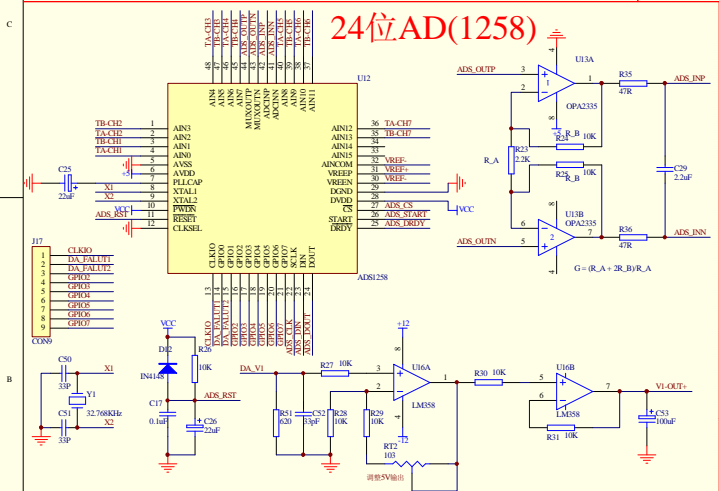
24位AD(1258)

C

B

TA-CH3
TB-CH3
TA-CH4
TB-CH4
ADS_OUTP
ADS_OUTN
ADS_INP
ADS_INN
TA-CH5
TB-CH5
TA-CH6
TB-CH6

48 47 46 45 44 43 42 41 40 39 38 37

AIN4
AIN5
AIN6
AIN7
MUXOUTP
MUXOUTN
ADCINP
ADCINN
AIN8
AIN9
AIN10
AIN11

U12

TB-CH2 1 AIN3
TA-CH2 2 AIN2
TB-CH1 3 AIN1
TA-CH1 4 AIN0
5 AVSS
6 AVDD
7 PLLCAP
X1 8 XTAL1
X2 9 XTAL2
VCC 10 PWDN
ADS_RST 11 RESET
12 CLKSEL

AIN12 36 TA-CH7
AIN13 35 TB-CH7
AIN14 34
AIN15 33
AINCOM 32 VREF-
VREFP 31 VREF+
VREEN 30 VREF-
DGND 29
DVDD 28
CS 27 ADS_CS
START 26 ADS_START
DRDY 25 ADS_DRDY

VCC

C25
22uF

CLKIO
GPIO0
GPIO1
GPIO2
GPIO3
GPIO4
GPIO5
GPIO6
GPIO7
SCLK
DIN
DOUT

13 14 15 16 17 18 19 20 21 22 23 24

ADS1258

CLKIO
DA_FALUT1
DA_FALUT2
GPIO2
GPIO3
GPIO4
GPIO5
GPIO6
GPIO7
ADS_CLK
ADS_DIN
ADS_DOUT

J17
1 CLKIO
2 DA_FALUT1
3 DA_FALUT2
4 GPIO2
5 GPIO3
6 GPIO4
7 GPIO5
8 GPIO6
9 GPIO7
CON9

ADS_OUTP
3
2
U13A
1
OPA2335
R35
47R
ADS_INP
R24
10K
R_B
R_A
R23
2.2K
R25
10K
R_B
C29
2.2uF
U13B
6
5
OPA2335
7
R36
47R
ADS_INN
ADS_OUTN
G = (R_A + 2R_B)/R_A

C50
33P
X1
Y1
32.768KHz
C51
33P
X2

VCC
D12
IN4148
R26
10K
C17
0.1uF
ADS_RST
C26
22uF

DA_V1
R27 10K
3
2
+12
U16A
1
LM358
R51 620
C52 33pF
R28 10K
R29 10K
RT2
103
调整5V输出
R30 10K
5
6
U16B
7
LM358
R31 10K
V1-OUT+
C53
100uF